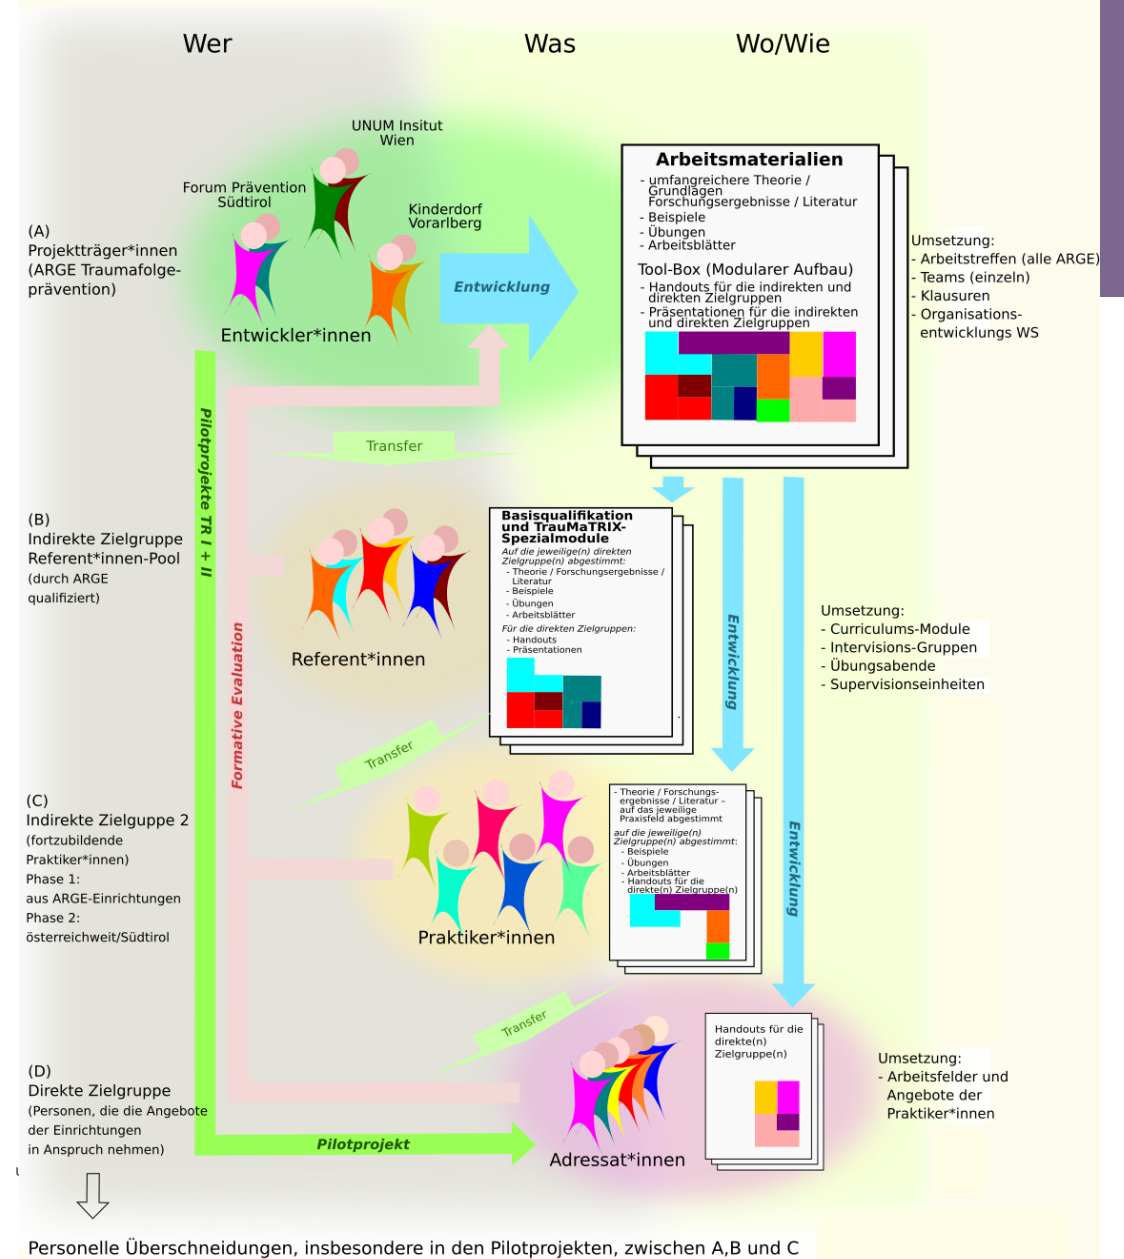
Wer

Was

Wo/Wie

UNUM Insitut Wien

Forum Prävention Südtirol

Kinderdorf Vorarlberg

(A)
Projektträger*innen
(ARGE Traumafolgeprävention)

Entwickler*innen

Entwicklung

Arbeitsmaterialien
- umfangreichere Theorie / Grundlagen Forschungsergebnisse / Literatur
- Beispiele
- Übungen
- Arbeitsblätter

Tool-Box (Modularer Aufbau)
- Handouts für die indirekten und direkten Zielgruppen
- Präsentationen für die indirekten und direkten Zielgruppen

Umsetzung:
- Arbeitstreffen (alle ARGE)
- Teams (einzeln)
- Klausuren
- Organisationsentwicklungs WS

Pilotprojekte TR I + II

Transfer

(B)
Indirekte Zielgruppe
Referent*innen-Pool
(durch ARGE qualifiziert)

Formative Evaluation

Referent*innen

Basisqualifikation und TrauMaTRIX-Spezialmodule
Auf die jeweilige(n) direkten Zielgruppe(n) abgestimmt:
- Theorie / Forschungsergebnisse / Literatur
- Beispiele
- Übungen
- Arbeitsblätter
Für die direkten Zielgruppen:
- Handouts
- Präsentationen

Entwicklung

Umsetzung:
- Curriculums-Module
- Intervisions-Gruppen
- Übungsabende
- Supervisionseinheiten

Transfer

(C)
Indirekte Zielgruppe 2
(fortzubildende Praktiker*innen)
Phase 1:
aus ARGE-Einrichtungen
Phase 2:
österreichweit/Südtirol

Praktiker*innen

- Theorie / Forschungsergebnisse / Literatur – auf das jeweilige Praxisfeld abgestimmt
auf die jeweilige(n) Zielgruppe(n) abgestimmt:
- Beispiele
- Übungen
- Arbeitsblätter
- Handouts für die direkte(n) Zielgruppe(n)

Entwicklung

Transfer

(D)
Direkte Zielgruppe
(Personen, die die Angebote der Einrichtungen in Anspruch nehmen)

Pilotprojekt

Adressat*innen

Handouts für die direkte(n) Zielgruppe(n)

Umsetzung:
- Arbeitsfelder und Angebote der Praktiker*innen

Personelle Überschneidungen, insbesondere in den Pilotprojekten, zwischen A,B und C